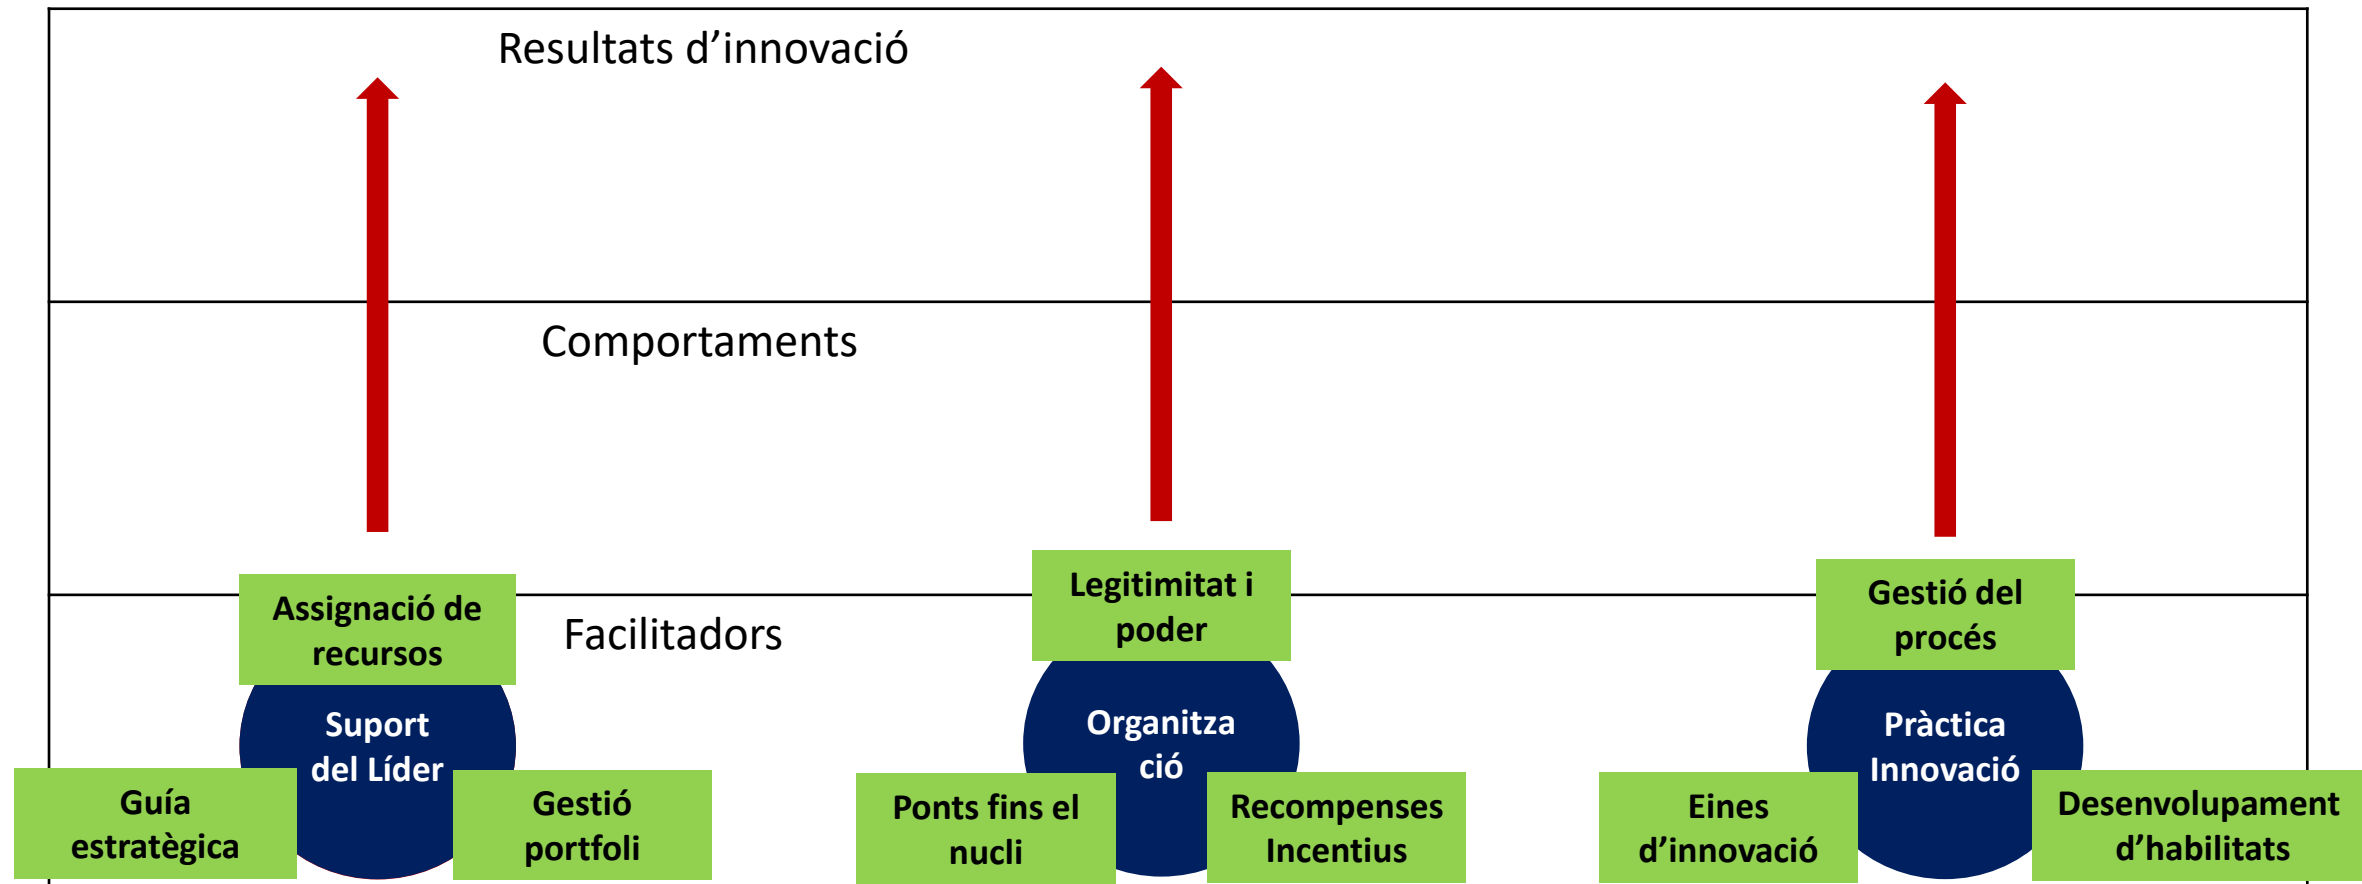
Resultats d’innovació

Comportaments

Facilitadors

Assignació de recursos

Suport del Líder

Guía estratègica

Gestió portfoli

Legitimitat i poder

Organitza ció

Ponts fins el nucli

Recompenses Incentius

Gestió del procés

Pràctica Innovació

Eines d’innovació

Desenvolupament d’habilitats